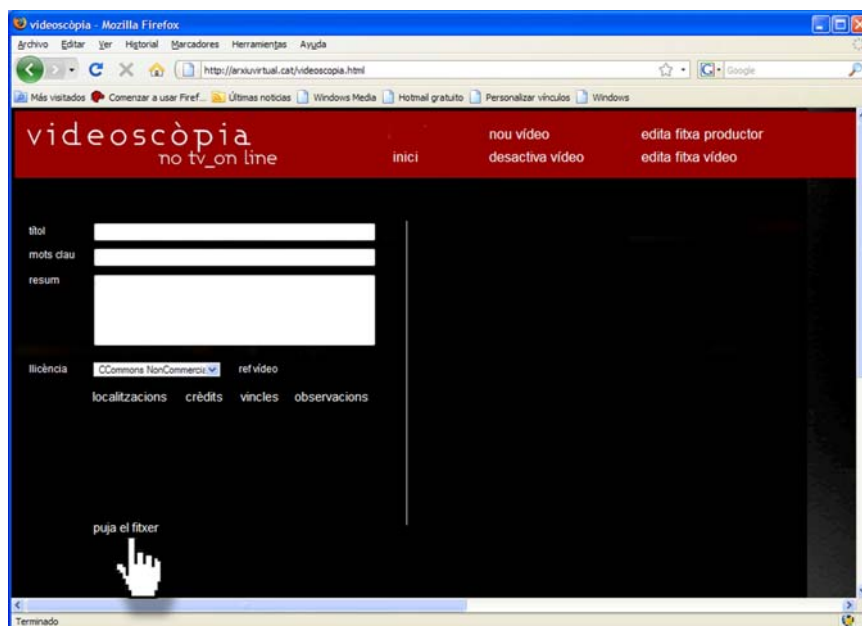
videoscòpia - Mozilla Firefox

Archivo Editar Ver Historial Marcadores Herramientas Ayuda

http://arxiuvirtual.cat/videoscopia.html

Google

Más visitados Comenzar a usar Firef... Últimas noticias Windows Media Hotmail gratuito Personalizar vínculos Windows

videoscòpia
no tv_on line

inici

nou vídeo
desactiva vídeo

edita fitxa productor
edita fitxa vídeo

títol

mots clau

resum

llicència CCommons NonCommercia ref vídeo

localitzacions crèdits vincles observacions

puja el fitxer

Terminado